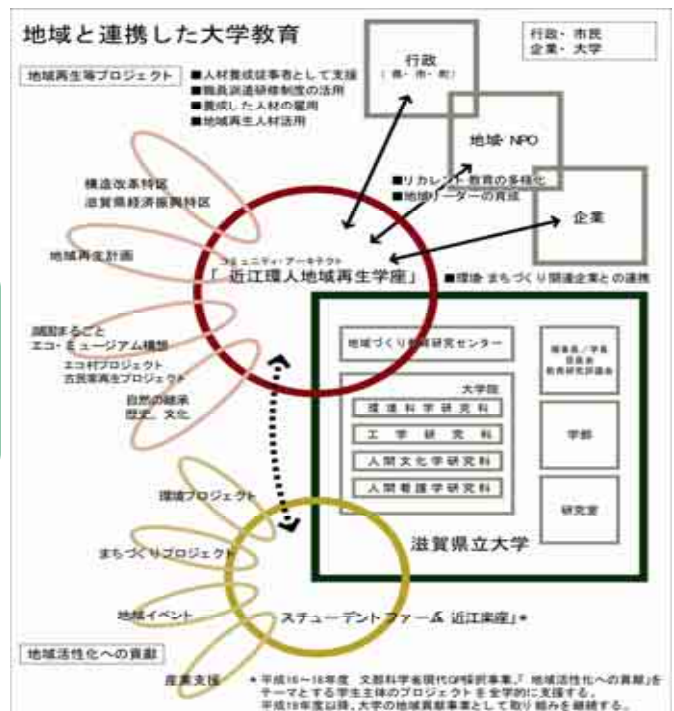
地域と連携した大学教育

行政・市民
企業・大学

地域再生等プロジェクト

■人材養成従事者として支援
■職員派遣研修制度の活用
■養成した人材の雇用
■地域再生人材活用

行政
（県・市・町）

地域・NPO

■リカレント教育の多様化
■地域リーダーの育成

企業

構造改革特区
滋賀県経済振興特区

地域再生計画

コミュニティ・アーキテクト
「近江環人地域再生学座」

■環境・まちづくり関連企業との連携

湖国まるごと
エコ・ミュージアム構想

エコ村プロジェクト
古民家再生プロジェクト

自然の継承
歴史、文化

地域づくり調査研究センター

環境科学／学長
目標達成
教育研究評議会

大学院

環境科学研究科

工学研究科

人間文化学研究科

人間看護学研究科

学部

研究室

滋賀県立大学

環境プロジェクト

まちづくりプロジェクト

地域イベント

スチューデントファーム「近江楽座」＊

地域活性化への貢献

産業支援

＊平成16～18年度 文部科学省現代GP採択事業。「地域活性化への貢献」をテーマとする学生主体のプロジェクトを全学的に支援する。
平成19年度以降、大学の地域貢献事業として取り組みを継続する。